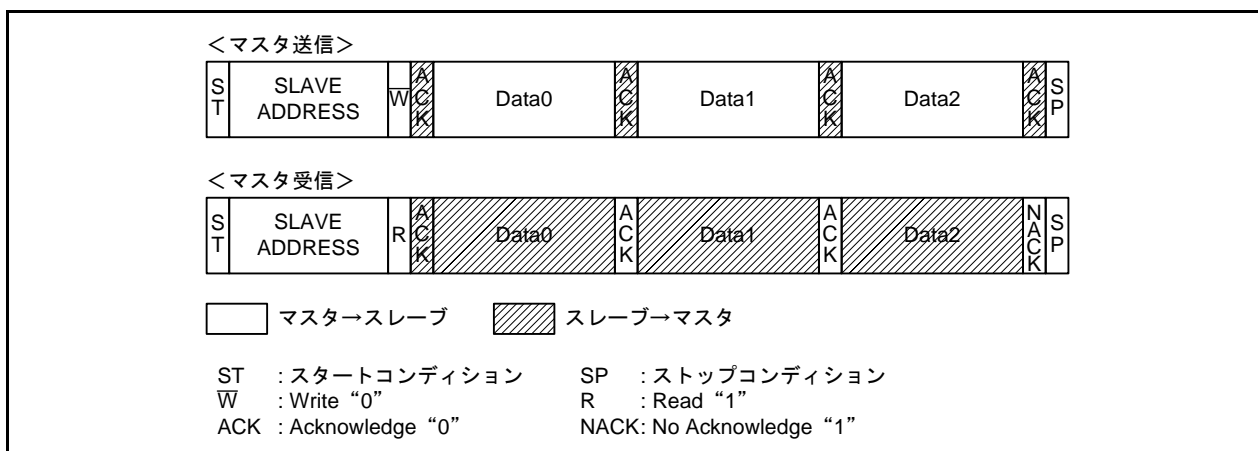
<マスタ送信>

| ST | SLAVE ADDRESS | $\overline{W}$ | ACK | Data0 | ACK | Data1 | ACK | Data2 | ACK | SP |
|---|---|---|---|---|---|---|---|---|---|---|

<マスタ受信>

| ST | SLAVE ADDRESS | R | ACK | Data0 | ACK | Data1 | ACK | Data2 | NACK | SP |
|---|---|---|---|---|---|---|---|---|---|---|

マスタ→スレーブ　スレーブ→マスタ

ST　: スタートコンディション　SP　: ストップコンディション
$\overline{W}$　: Write“0”　R　: Read“1”
ACK : Acknowledge“0”　NACK: No Acknowledge“1”